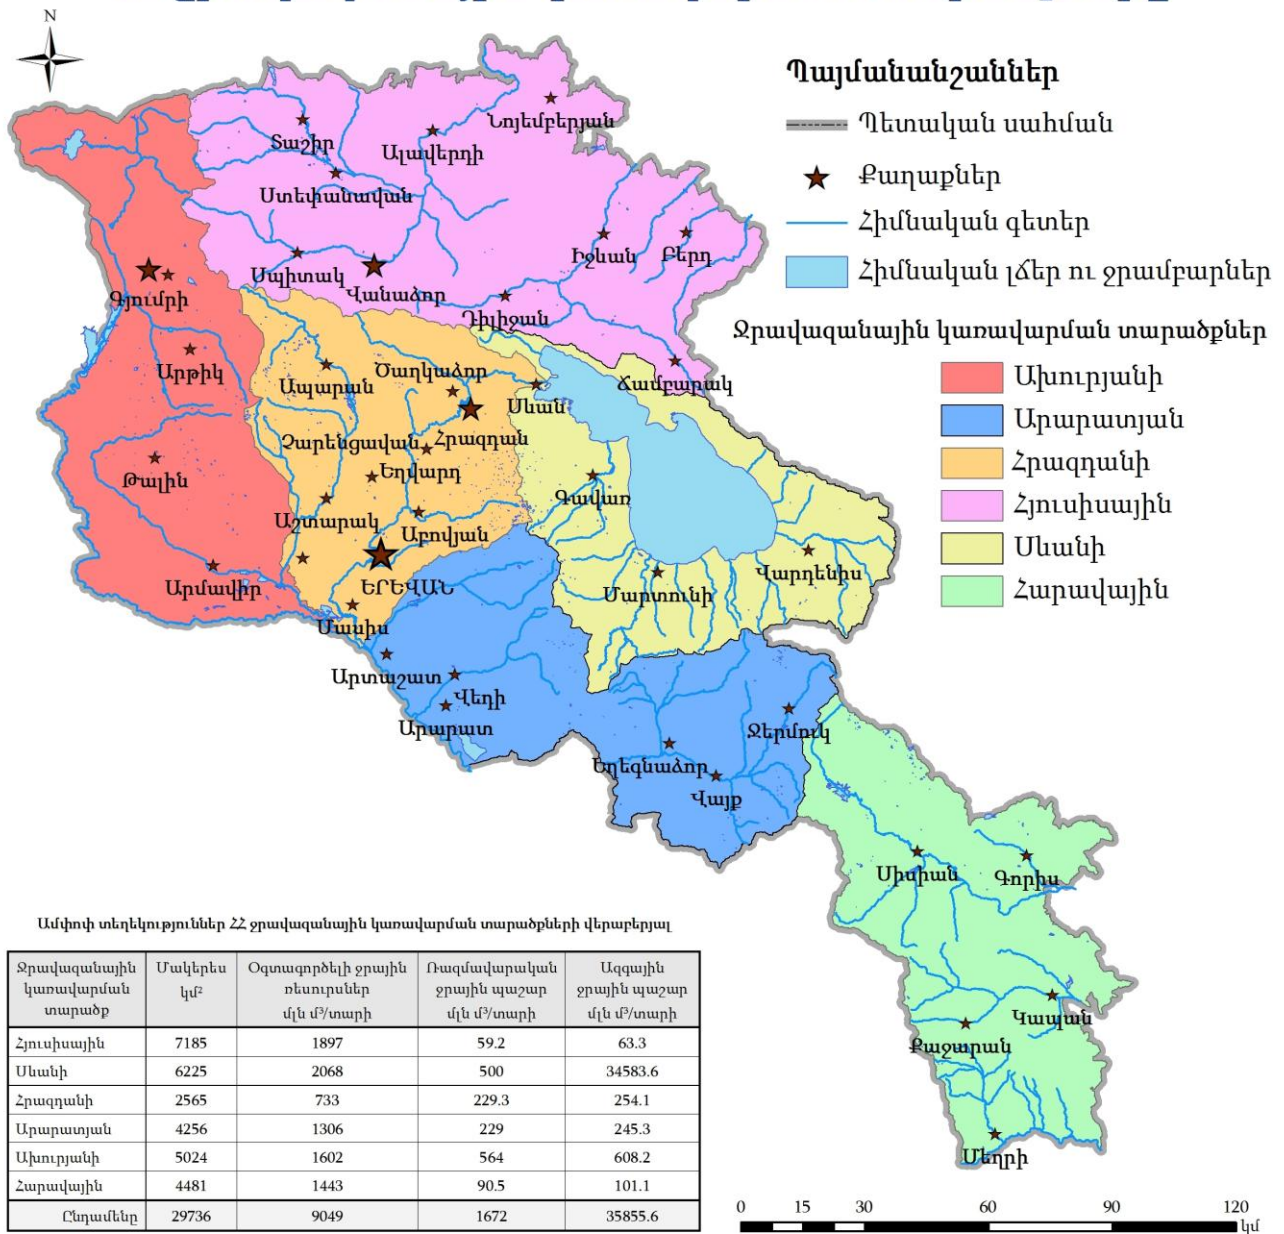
N

Պայմանանշաններ
Պետական սահման
Քաղաքներ
Հիմնական գետեր
Հիմնական լճեր ու ջրամբարներ

Ջրավազանային կառավարման տարածքներ
Ախուրյանի
Արարատյան
Հրազդանի
Հյուսիսային
Սևանի
Հարավային

Նոյեմբերյան
Տաշիր
Ալավերդի
Ստեփանավան
Իջևան
Բերդ
Սպիտակ
Վանաձոր
Դիլիջան
Գյումրի
Ճամբարակ
Ծաղկաձոր
Արթիկ
Ապարան
Սևան
Չարենցավան
Հրազդան
Թալին
Եղվարդ
Գավառ
Աշտարակ
Աբովյան
Վարդենիս
Արմավիր
ԵՐԵՎԱՆ
Մարտունի
Մասիս
Արտաշատ
Վեդի
Արարատ
Ջերմուկ
Եղեգնաձոր
Վայք
Սիսիան
Գորիս
Կապան
Քաջարան
Մեղրի

Ամփոփ տեղեկություններ ՀՀ ջրավազանային կառավարման տարածքների վերաբերյալ

| Ջրավազանային կառավարման տարածք | Մակերես կմ² | Օգտագործելի ջրային ռեսուրսներ մլն մ³/տարի | Ռազմավարական ջրային պաշար մլն մ³/տարի | Ազգային ջրային պաշար մլն մ³/տարի |
|---|---|---|---|---|
| Հյուսիսային | 7185 | 1897 | 59.2 | 63.3 |
| Սևանի | 6225 | 2068 | 500 | 34583.6 |
| Հրազդանի | 2565 | 733 | 229.3 | 254.1 |
| Արարատյան | 4256 | 1306 | 229 | 245.3 |
| Ախուրյանի | 5024 | 1602 | 564 | 608.2 |
| Հարավային | 4481 | 1443 | 90.5 | 101.1 |
| Ընդամենը | 29736 | 9049 | 1672 | 35855.6 |

0 15 30 60 90 120
կմ